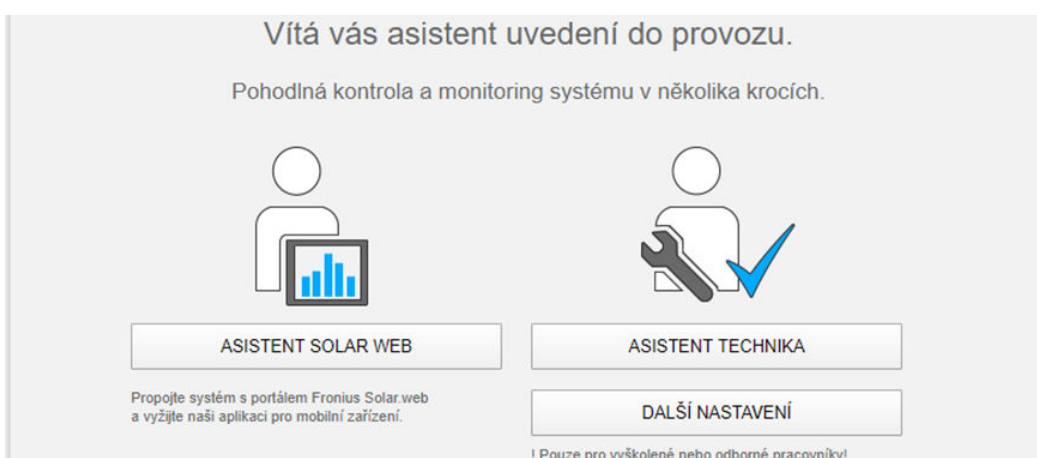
Vítá vás asistent uvedení do provozu.

Pohodlná kontrola a monitoring systému v několika krocích.

ASISTENT SOLAR WEB

Propojte systém s portálem Fronius Solar.web a využijte naši aplikaci pro mobilní zařízení.

ASISTENT TECHNIKA

DALŠÍ NASTAVENÍ

! Pouze pro vyškolené nebo odborné pracovníky!